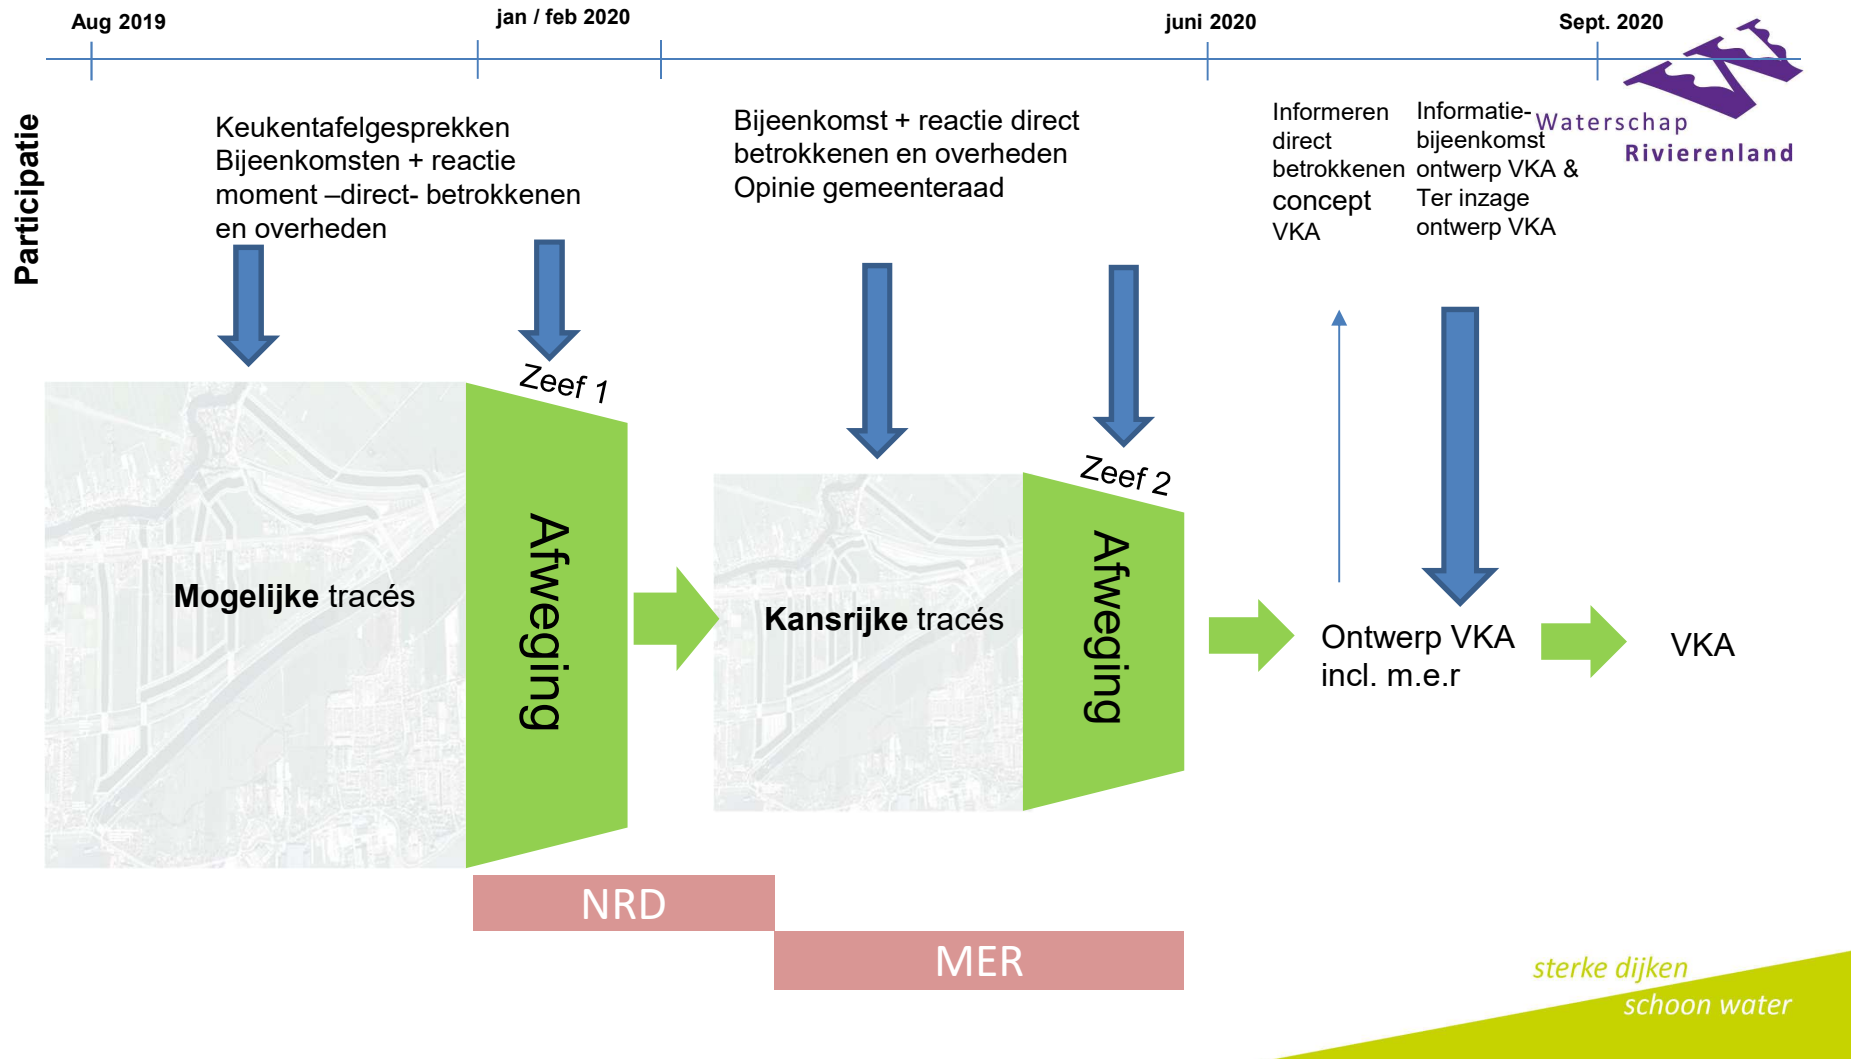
Aug 2019

jan / feb 2020

juni 2020

Sept. 2020

Waterschap Rivierenland

Participatie

Keukentafelgesprekken
Bijeenkomsten + reactie moment –direct- betrokkenen en overheden

Bijeenkomst + reactie direct betrokkenen en overheden
Opinie gemeenteraad

Informeren direct betrokkenen concept VKA

Informatie-bijeenkomst ontwerp VKA &
Ter inzage ontwerp VKA

Zeef 1

Mogelijke tracés

Afweging

Zeef 2

Kansrijke tracés

Afweging

Ontwerp VKA incl. m.e.r

VKA

NRD

MER

sterke dijken
schoon water